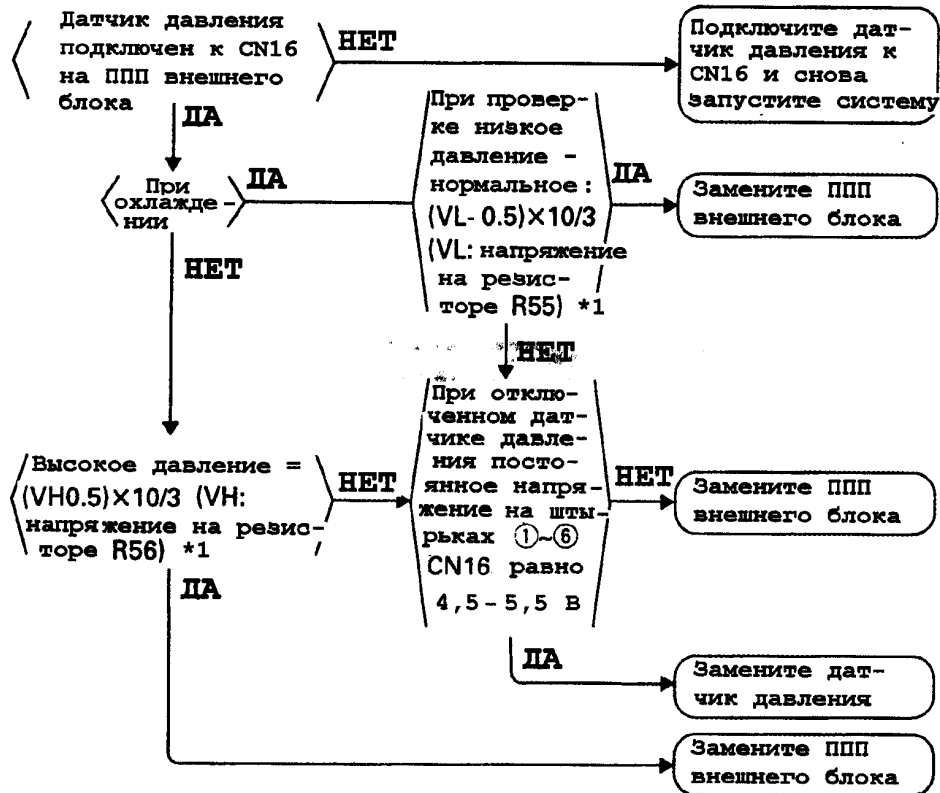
Датчик давления подключен к CN16 на ППП внешнего блока

НЕТ

Подключите датчик давления к CN16 и снова запустите систему

ДА

При охлаждении

ДА

При проверке низкое давление - нормальное : (VL- 0.5)×10/3 (VL: напряжение на резисторе R55) *1

ДА

Замените ППП внешнего блока

НЕТ

НЕТ

При отключенном датчике давления постоянное напряжение на штырьках ①~⑥ CN16 равно 4,5 - 5,5 В

Высокое давление = (VH0.5)×10/3 (VH: напряжение на резисторе R56) *1

НЕТ

НЕТ

Замените ППП внешнего блока

ДА

ДА

Замените датчик давления

Замените ППП внешнего блока